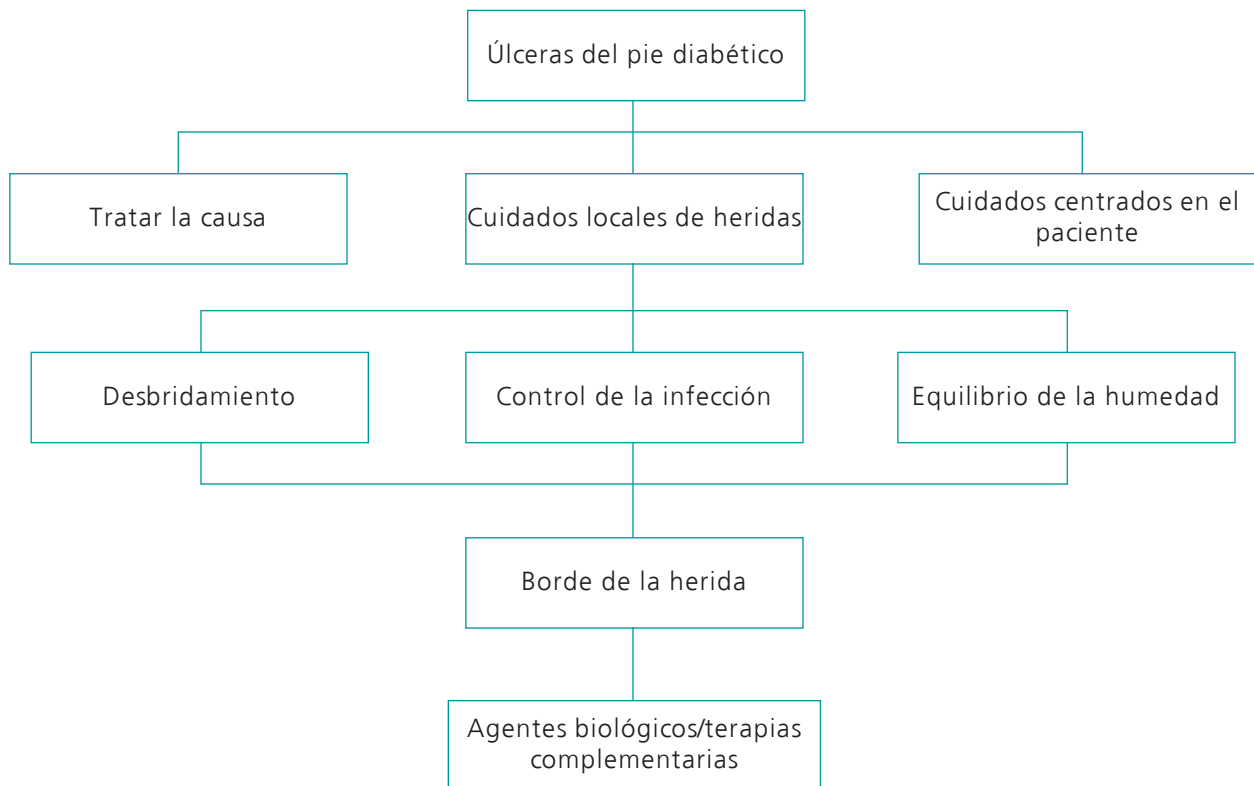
Úlceras del pie diabético

Tratar la causa

Cuidados locales de heridas

Cuidados centrados en el paciente

Desbridamiento

Control de la infección

Equilibrio de la humedad

Borde de la herida

Agentes biológicos/terapias complementarias